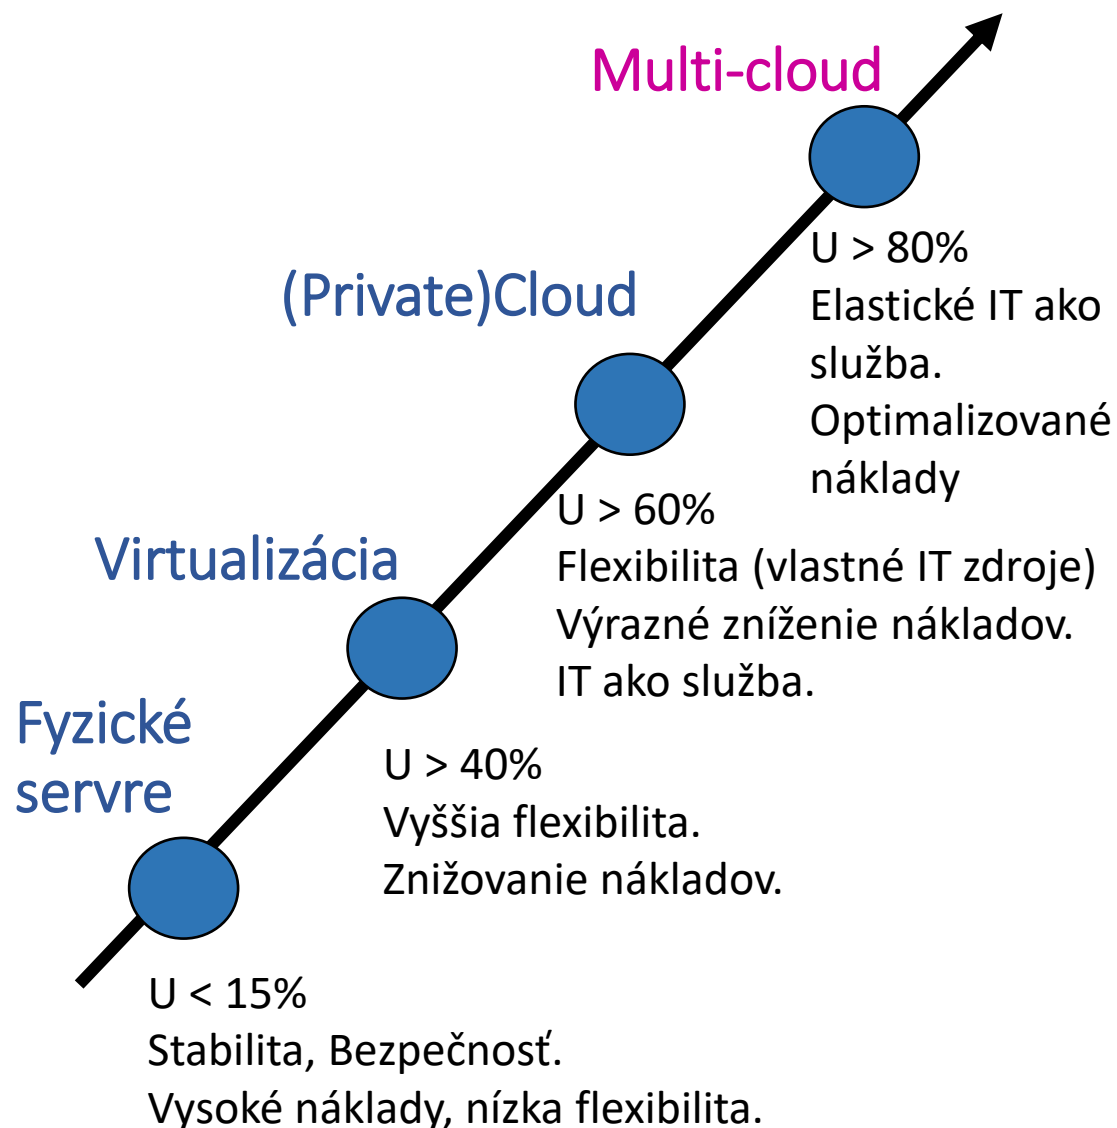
Multi-cloud

U > 80%
Elastické IT ako služba.
Optimalizované náklady

(Private)Cloud

U > 60%
Flexibilita (vlastné IT zdroje)
Výrazné zníženie nákladov.
IT ako služba.

Virtualizácia

U > 40%
Vyššia flexibilita.
Znižovanie nákladov.

Fyzické servre

U < 15%
Stabilita, Bezpečnosť.
Vysoké náklady, nízka flexibilita.